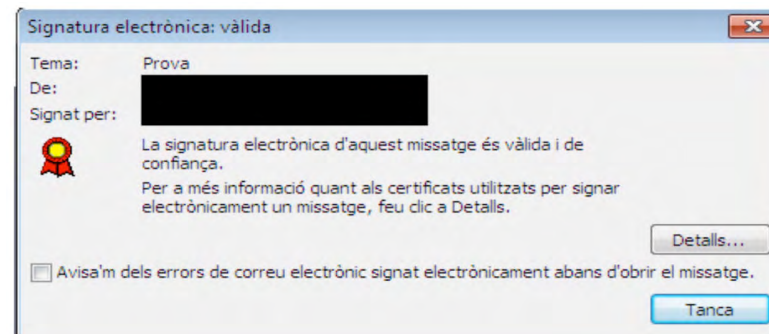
Signatura electrònica: vàlida

Tema: Prova
De:
Signat per:

La signatura electrònica d'aquest missatge és vàlida i de confiança.

Per a més informació quant als certificats utilitzats per signar electrònicament un missatge, feu clic a Detalls.

Detalls...

Avisa'm dels errors de correu electrònic signat electrònicament abans d'obrir el missatge.

Tanca